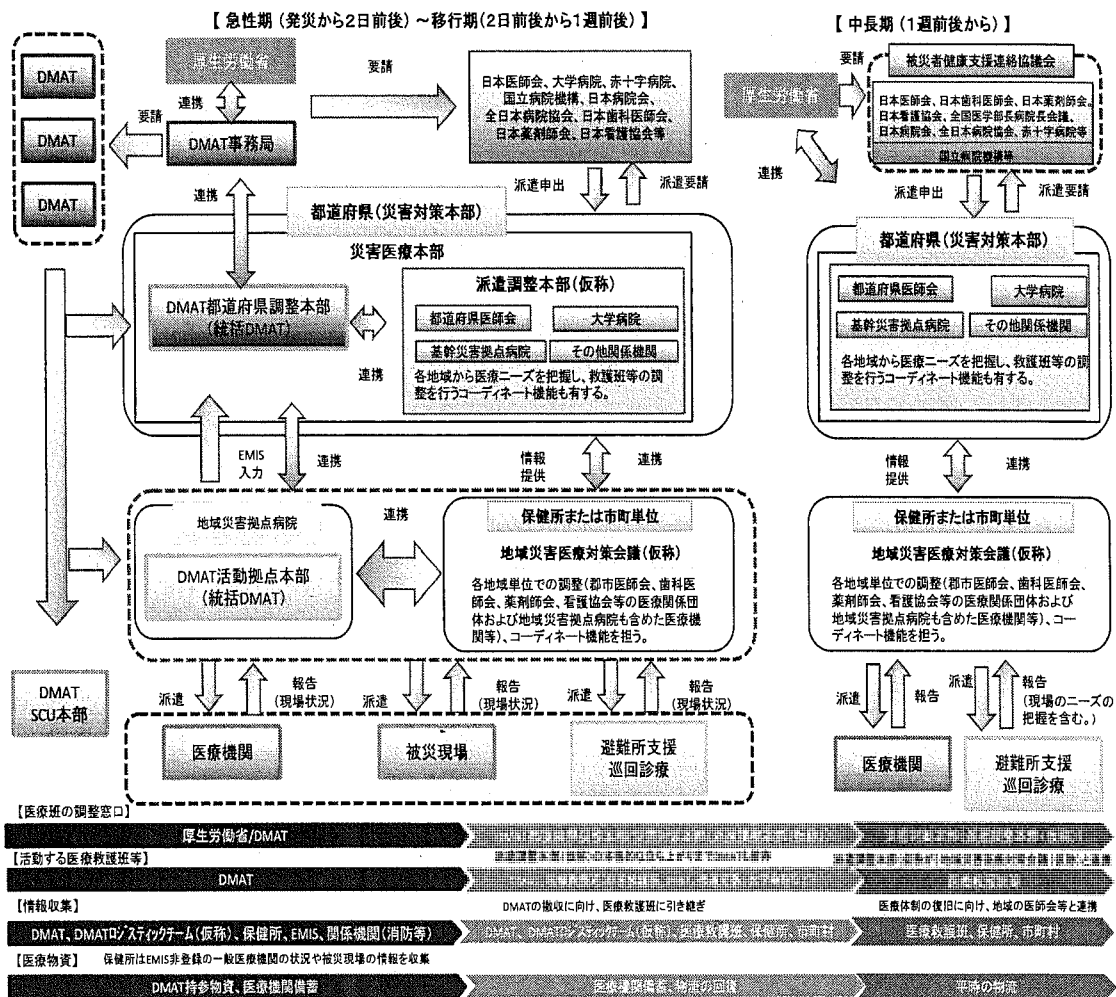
【 急性期（発災から2日前後）～移行期(2日前後から1週前後) 】

【 中長期（1週前後から) 】

DMAT

DMAT

DMAT

厚生労働省

要請

連携

要請

DMAT事務局

日本医師会、大学病院、赤十字病院、国立病院機構、日本病院会、全日本病院協会、日本歯科医師会、日本薬剤師会、日本看護協会等

派遣申出

派遣要請

連携

都道府県（災害対策本部）

災害医療本部

DMAT都道府県調整本部（統括DMAT）

派遣調整本部（仮称）

都道府県医師会

大学病院

基幹災害拠点病院

その他関係機関

連携

各地域から医療ニーズを把握し、救護班等の調整を行うコーディネート機能も有する。

厚生労働省

要請

被災者健康支援連絡協議会

日本医師会、日本歯科医師会、日本薬剤師会、日本看護協会、全国医学部長病院長会議、日本病院会、全日本病院協会、赤十字病院等

国立病院機構

連携

派遣申出

派遣要請

都道府県（災害対策本部）

都道府県医師会

大学病院

基幹災害拠点病院

その他関係機関

各地域から医療ニーズを把握し、救護班等の調整を行うコーディネート機能も有する。

EMIS入力

連携

情報提供

連携

情報提供

連携

地域災害拠点病院

DMAT活動拠点本部（統括DMAT）

連携

保健所または市町単位

地域災害医療対策会議（仮称）

各地域単位での調整（郡市医師会、歯科医師会、薬剤師会、看護協会等の医療関係団体および地域災害拠点病院も含めた医療機関等）、コーディネート機能を担う。

保健所または市町単位

地域災害医療対策会議（仮称）

各地域単位での調整（郡市医師会、歯科医師会、薬剤師会、看護協会等の医療関係団体および地域災害拠点病院も含めた医療機関等）、コーディネート機能を担う。

DMAT SCU本部

派遣

報告（現場状況）

派遣

報告（現場状況）

派遣

報告（現場状況）

医療機関

被災現場

避難所支援 巡回診療

派遣

報告

派遣

報告（現場のニーズの把握を含む。）

医療機関

避難所支援 巡回診療

【医療班の調整窓口】

厚生労働省/DMAT

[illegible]

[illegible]

【活動する医療救護班等】

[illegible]

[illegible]

DMAT

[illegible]

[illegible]

【情報収集】

DMATの撤収に向け、医療救護班に引き継ぎ

医療体制の復旧に向け、地域の医師会等と連携

DMAT、DMATロジスティックチーム（仮称）、保健所、EMIS、関係機関（消防等）

DMAT、DMATロジスティックチーム（仮称）、医療救護班、保健所、市町村

医療救護班、保健所、市町村

【医療物資】 保健所はEMIS非登録の一般医療機関の状況や被災現場の情報を収集

DMAT持参物資、医療機関備蓄

医療機関備蓄、物流の回復

平時の物流